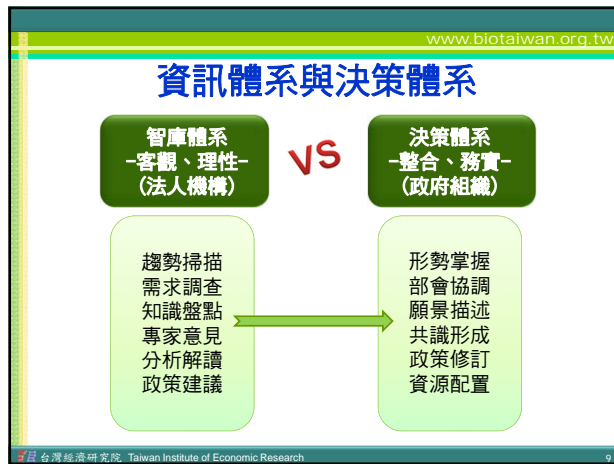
www.biotaiwan.org.tw

資訊體系與決策體系

智庫體系
-客觀、理性-
(法人機構)

VS

決策體系
-整合、務實-
(政府組織)

趨勢掃描
需求調查
知識盤點
專家意見
分析解讀
政策建議

形勢掌握
部會協調
願景描述
共識形成
政策修訂
資源配置

台灣經濟研究院 Taiwan Institute of Economic Research

9